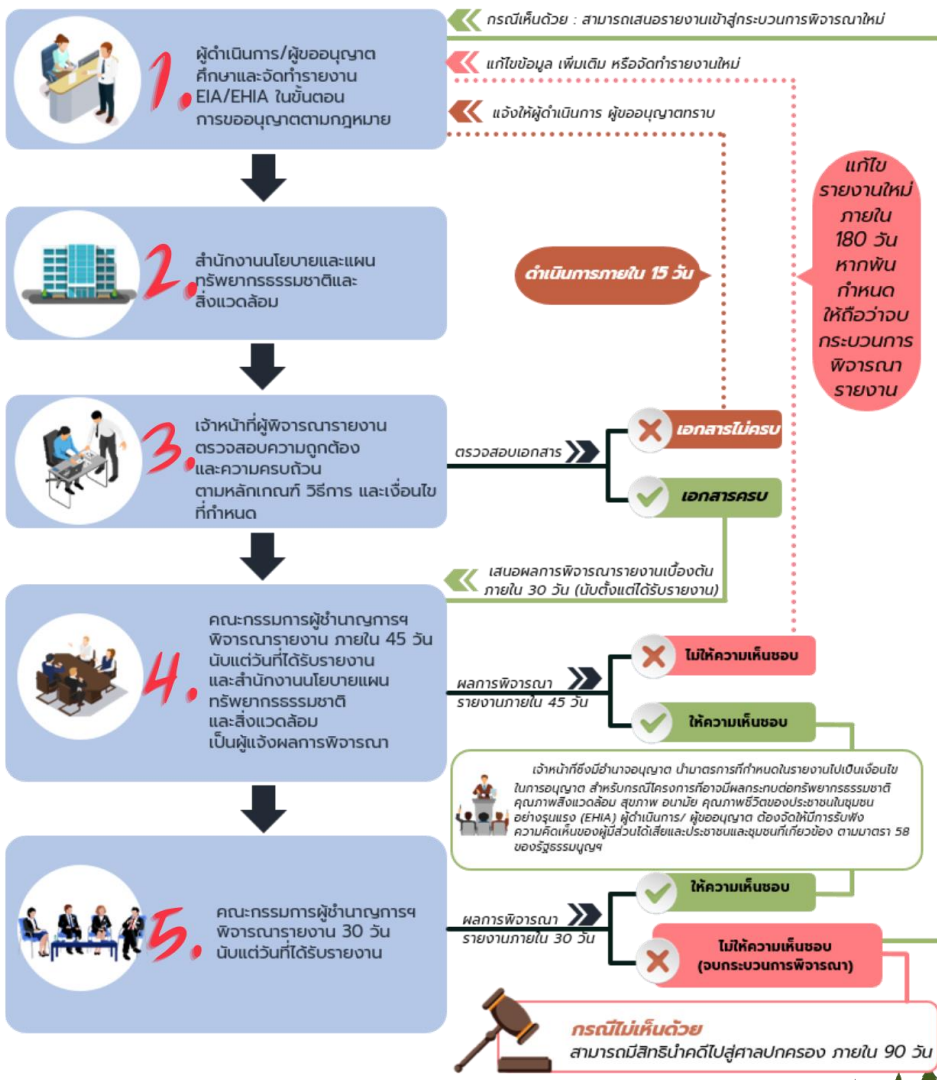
กรณีเห็นด้วย : สามารถเสนอรายงานเข้าสู่กระบวนการพิจารณาใหม่

แก้ไขข้อมูล เพิ่มเติม หรือจัดทำรายงานใหม่

แจ้งให้ผู้ดำเนินการ ผู้ขออนุญาตทราบ

1. ผู้ดำเนินการ/ผู้ขออนุญาต ศึกษาและจัดทำรายงาน EIA/EHIA ในขั้นตอนการขออนุญาตตามกฎหมาย

แก้ไขรายงานใหม่ภายใน 180 วัน หากพ้นกำหนดให้ถือว่าจบกระบวนการพิจารณารายงาน

2. สำนักงานนโยบายและแผนทรัพยากรธรรมชาติและสิ่งแวดล้อม

ดำเนินการภายใน 15 วัน

3. เจ้าหน้าที่ผู้พิจารณารายงาน ตรวจสอบความถูกต้อง และความครบถ้วน ตามหลักเกณฑ์ วิธีการ และเงื่อนไขที่กำหนด

ตรวจสอบเอกสาร

เอกสารไม่ครบ

เอกสารครบ

เสนอผลการพิจารณารายงานเบื้องต้น ภายใน 30 วัน (นับตั้งแต่ได้รับรายงาน)

4. คณะกรรมการผู้ชำนาญการฯ พิจารณารายงาน ภายใน 45 วัน นับแต่วันที่ได้รับรายงาน และสำนักงานนโยบายและแผนทรัพยากรธรรมชาติและสิ่งแวดล้อม เป็นผู้แจ้งผลการพิจารณา

ผลการพิจารณารายงานภายใน 45 วัน

ไม่ให้ความเห็นชอบ

ให้ความเห็นชอบ

เจ้าหน้าที่ซึ่งมีอำนาจอนุญาต นำมาตรการที่กำหนดในรายงานไปเป็นเงื่อนไขในการอนุญาต สำหรับกรณีโครงการที่อาจมีผลกระทบต่อทรัพยากรธรรมชาติ คุณภาพสิ่งแวดล้อม สุขภาพ อนามัย คุณภาพชีวิตของประชาชนในชุมชนอย่างรุนแรง (EHIA) ผู้ดำเนินการ/ ผู้ขออนุญาต ต้องจัดให้มีการรับฟังความคิดเห็นของผู้มีส่วนได้เสียและประชาชนและชุมชนที่เกี่ยวข้อง ตามมาตรา 58 ของรัฐธรรมนูญฯ

5. คณะกรรมการผู้ชำนาญการฯ พิจารณารายงาน 30 วัน นับแต่วันที่ได้รับรายงาน

ผลการพิจารณารายงานภายใน 30 วัน

ให้ความเห็นชอบ

ไม่ให้ความเห็นชอบ (จบกระบวนการพิจารณา)

กรณีไม่เห็นด้วย
สามารถมีสิทธินำคดีไปสู่ศาลปกครอง ภายใน 90 วัน